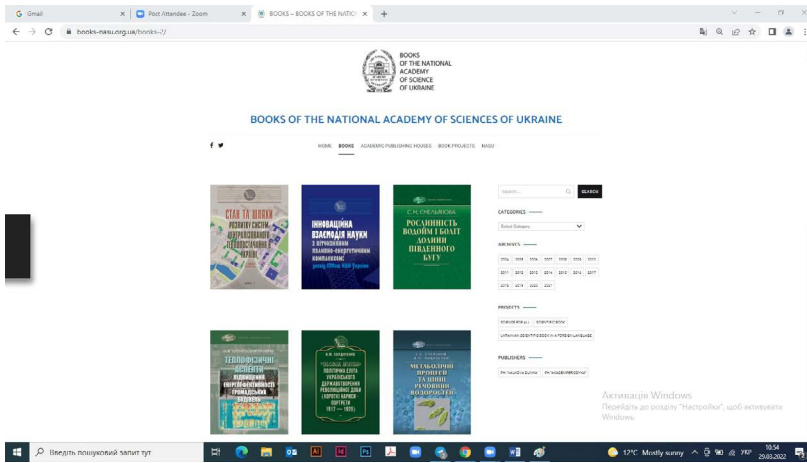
Gmail
Post Attendee - Zoom
BOOKS – BOOKS OF THE NATIO
books-nasu.org.ua/books-2/

BOOKS OF THE NATIONAL ACADEMY OF SCIENCE OF UKRAINE

BOOKS OF THE NATIONAL ACADEMY OF SCIENCES OF UKRAINE

HOME BOOKS ACADEMIC PUBLISHING HOUSES BOOK PROJECTS NASU

СТАН ТА ШЛЯХИ РОЗВИТКУ СИСТЕМ ЦЕНТРАЛІЗОВАНОГО ТЕПЛОПОСТАЧАННЯ УКРАЇНИ

ІННОВАЦІЙНА ВЗАЄМОДІЯ НАУКИ З ВІТЧИЗНЯНИМ ПАЛИВНО-ЕНЕРГЕТИЧНИМ КОМПЛЕКСОМ: досвід ІПМаш НАН України

С. М. ЄМЕЛЬЯНОВА
РОСЛИННІСТЬ ВОДОЙМ І БОЛІТ ДОЛИНИ ПІВДЕННОГО БУГУ

ТЕПЛОФІЗИЧНІ АСПЕКТИ ПІДВИЩЕННЯ ЕНЕРГОЕФЕКТИВНОСТІ ГРОМАДСЬКИХ БУДІВЕЛЬ

В.М. БОЙДАНОВИЧ
ПОЛІТИЧНА ЕЛІТА УКРАЇНСЬКОГО ДЕРЖАВОТВОРЕННЯ РЕВОЛЮЦІЙНОЇ ДОБИ (КОРОТКІ НАРИСИ-ПОРТРЕТИ 1917 — 1920)

МЕТАБОЛІЧНІ ПРОЦЕСИ ТА ШЛЯХИ РЕГУЛЯЦІЇ ВОДОРОСТЕЙ

search... SEARCH

CATEGORIES
Select Category

ARCHIVES
2004 2005 2006 2007 2008 2009 2010
2011 2012 2013 2014 2015 2016 2017
2018 2019 2020 2021

PROJECTS
SCIENCE FOR ALL SCIENTIFIC BOOK
UKRAINIAN SCIENTIFIC BOOK IN A FOREIGN LANGUAGE

PUBLISHERS
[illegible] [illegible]

Активація Windows
Перейдіть до розділу "Настройки", щоб активувати Windows.

Введіть пошуковий запит тут
12°C Mostly sunny
УКР
10:54
29.03.2022